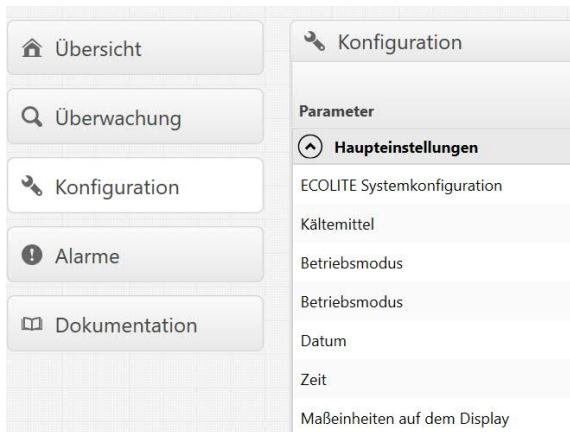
Übersicht

Überwachung

Konfiguration

Alarme

Dokumentation

Konfiguration

Parameter

Haupteinstellungen

ECOLITE Systemkonfiguration

Kältemittel

Betriebsmodus

Betriebsmodus

Datum

Zeit

Maßeinheiten auf dem Display